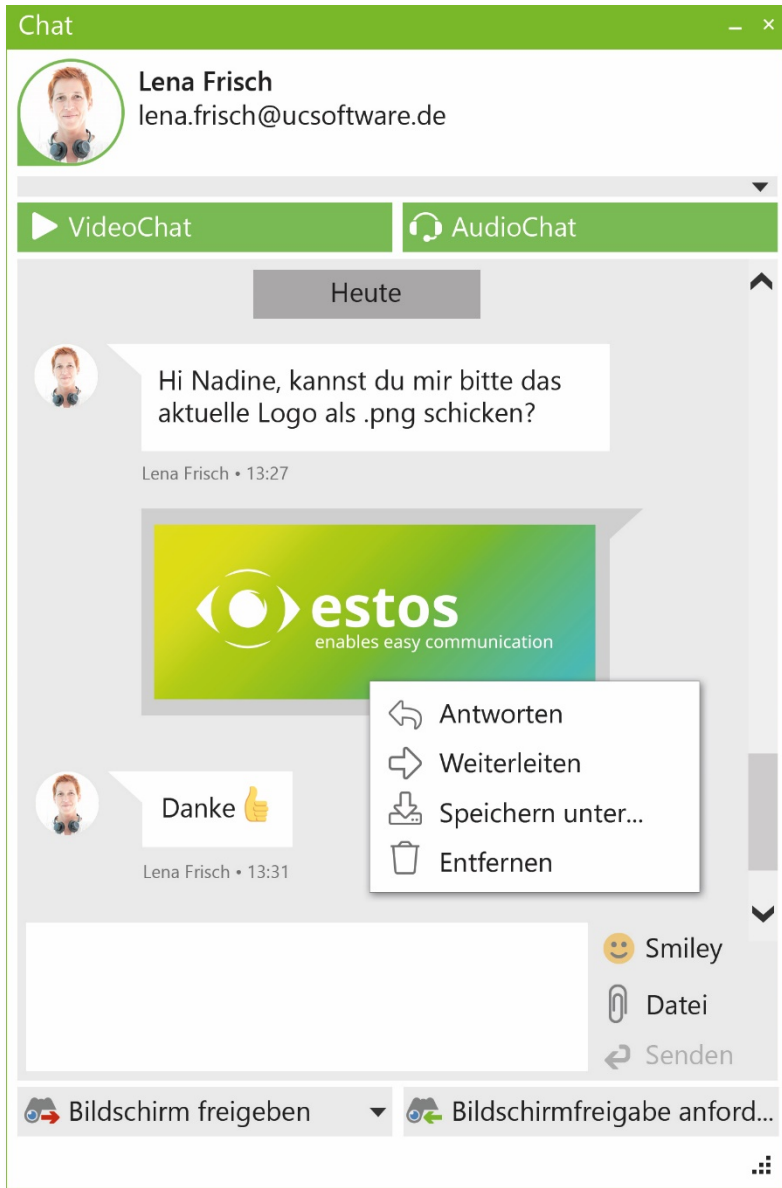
Chat

Lena Frisch
lena.frisch@ucsoftware.de

VideoChat

AudioChat

Heute

Hi Nadine, kannst du mir bitte das aktuelle Logo als .png schicken?

Lena Frisch • 13:27

estos
enables easy communication

Antworten
Weiterleiten
Speichern unter...
Entfernen

Danke 👍

Lena Frisch • 13:31

Smiley
Datei
Senden

Bildschirm freigeben

Bildschirmfreigabe anford...